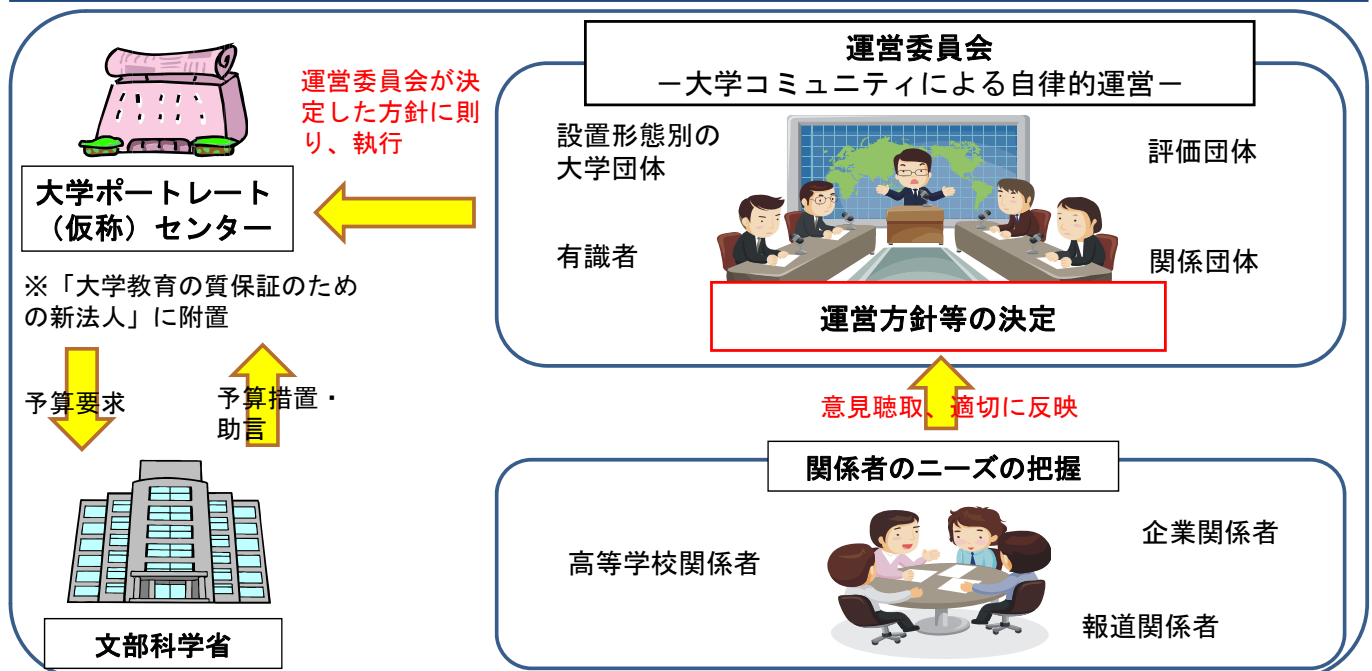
運営委員会が決定した方針に則り、執行

大学ポートレート（仮称）センター

※「大学教育の質保証のための新法人」に附置

予算要求

予算措置・助言

文部科学省

運営委員会
－大学コミュニティによる自律的運営－

設置形態別の大学団体

評価団体

有識者

関係団体

運営方針等の決定

意見聴取、適切に反映

関係者のニーズの把握

企業関係者

高等学校関係者

報道関係者